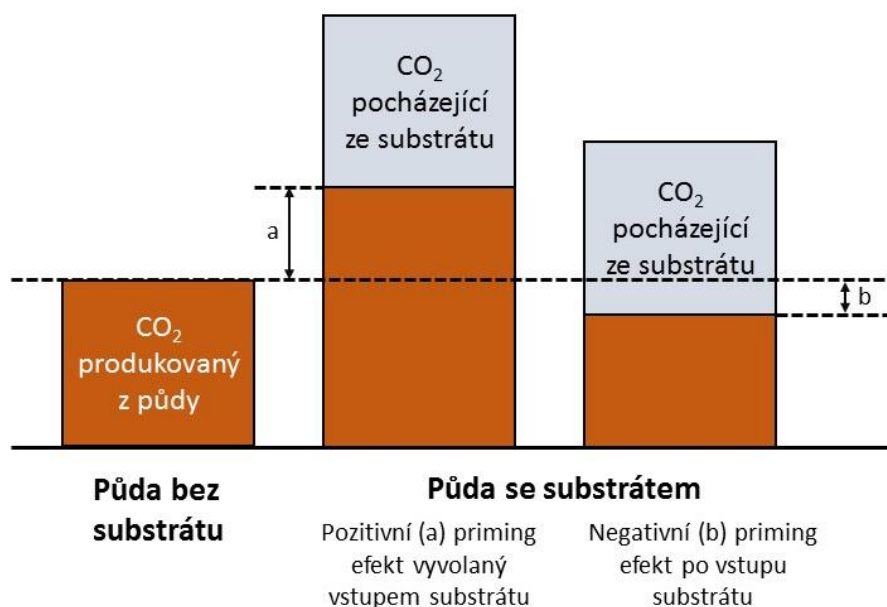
$CO_2$ pocházející ze substrátu

a

$CO_2$ pocházející ze substrátu

b

$CO_2$ produkovaný z půdy

Půda bez substrátu

Půda se substrátem

Pozitivní (a) priming efekt vyvolaný vstupem substrátu

Negativní (b) priming efekt po vstupu substrátu